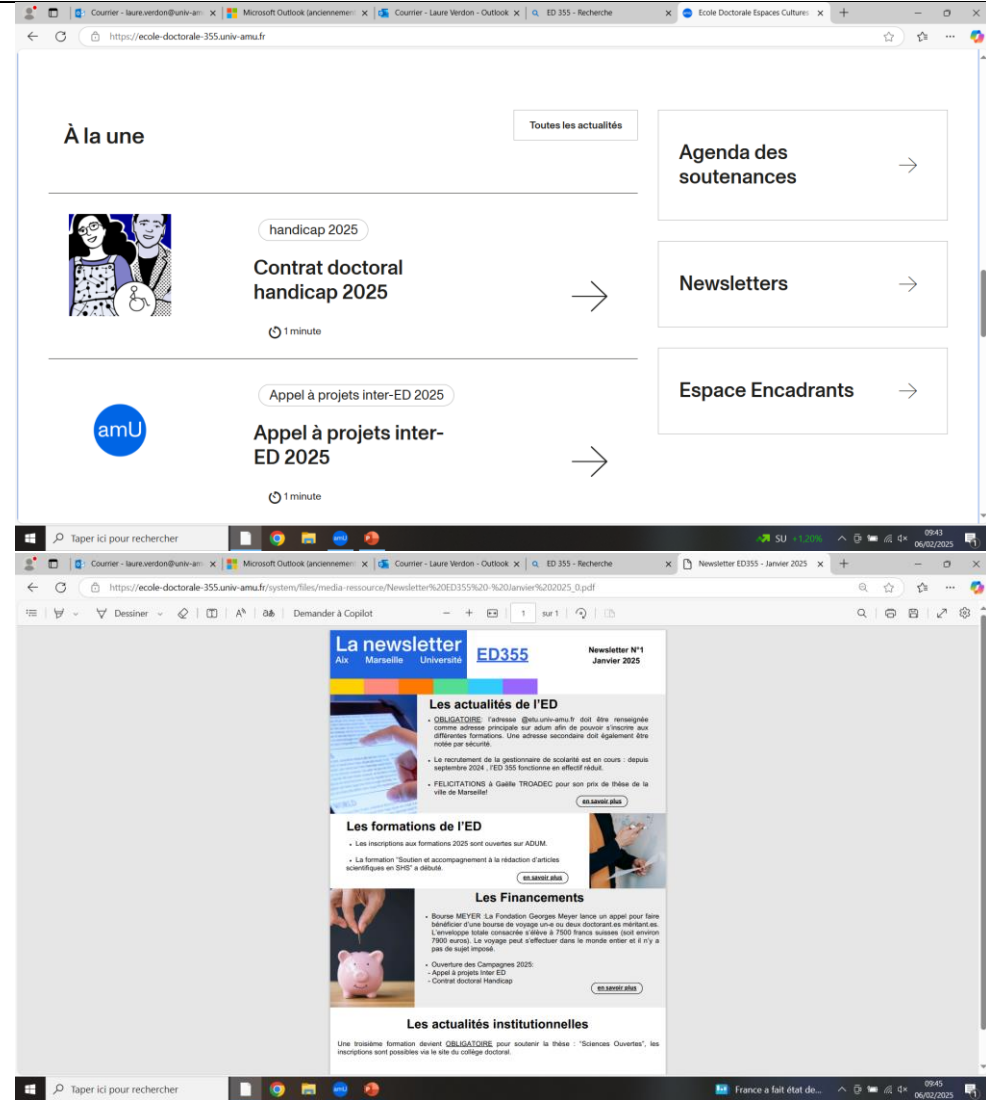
Courrier - laure.verdon@univ-am × Microsoft Outlook (anciennemen × Courrier - Laure Verdon - Outlook × ED 355 - Recherche × Ecole Doctorale Espaces Culture ×

https://ecole-doctorale-355.univ-amu.fr

À la une

Toutes les actualités

handicap 2025

Contrat doctoral handicap 2025

1 minute

Appel à projets inter-ED 2025

amU

Appel à projets inter-ED 2025

1 minute

Agenda des soutenances

Newsletters

Espace Encadrants

Taper ici pour rechercher

SU +1,20%

09:43
06/02/2025

Courrier - laure.verdon@univ-am × Microsoft Outlook (anciennemen × Courrier - Laure Verdon - Outlook × ED 355 - Recherche × Newsletter ED355 - Janvier 2025 ×

https://ecole-doctorale-355.univ-amu.fr/system/files/media-ressource/Newsletter%20ED355%20-%20Janvier%202025_0.pdf

Dessiner Demander à Copilot 1 sur 1

La newsletter
Aix Marseille Université

ED355

Newsletter N°1
Janvier 2025

Les actualités de l'ED

• OBLIGATOIRE: l'adresse @etu.univ-amu.fr doit être renseignée comme adresse principale sur adum afin de pouvoir s'inscrire aux différentes formations. Une adresse secondaire doit également être notée par sécurité.

• Le recrutement de la gestionnaire de scolarité est en cours : depuis septembre 2024 , l'ED 355 fonctionne en effectif réduit.

• FELICITATIONS à Gaëlle TROADEC pour son prix de thèse de la ville de Marseille!

en savoir plus

Les formations de l'ED

• Les inscriptions aux formations 2025 sont ouvertes sur ADUM.

• La formation "Soutien et accompagnement à la rédaction d'articles scientifiques en SHS" a débuté.

en savoir plus

Les Financements

• Bourse MEYER :La Fondation Georges Meyer lance un appel pour faire bénéficier d'une bourse de voyage un·e ou deux doctorant.es méritant.es. L'enveloppe totale consacrée s'élève à 7500 francs suisses (soit environ 7900 euros). Le voyage peut s'effectuer dans le monde entier et il n'y a pas de sujet imposé.

• Ouverture des Campagnes 2025:
- Appel à projets Inter ED
- Contrat doctoral Handicap

en savoir plus

Les actualités institutionnelles

Une troisième formation devient OBLIGATOIRE pour soutenir la thèse : "Sciences Ouvertes", les inscriptions sont possibles via le site du collège doctoral.

Taper ici pour rechercher

France a fait état de...

09:45
06/02/2025